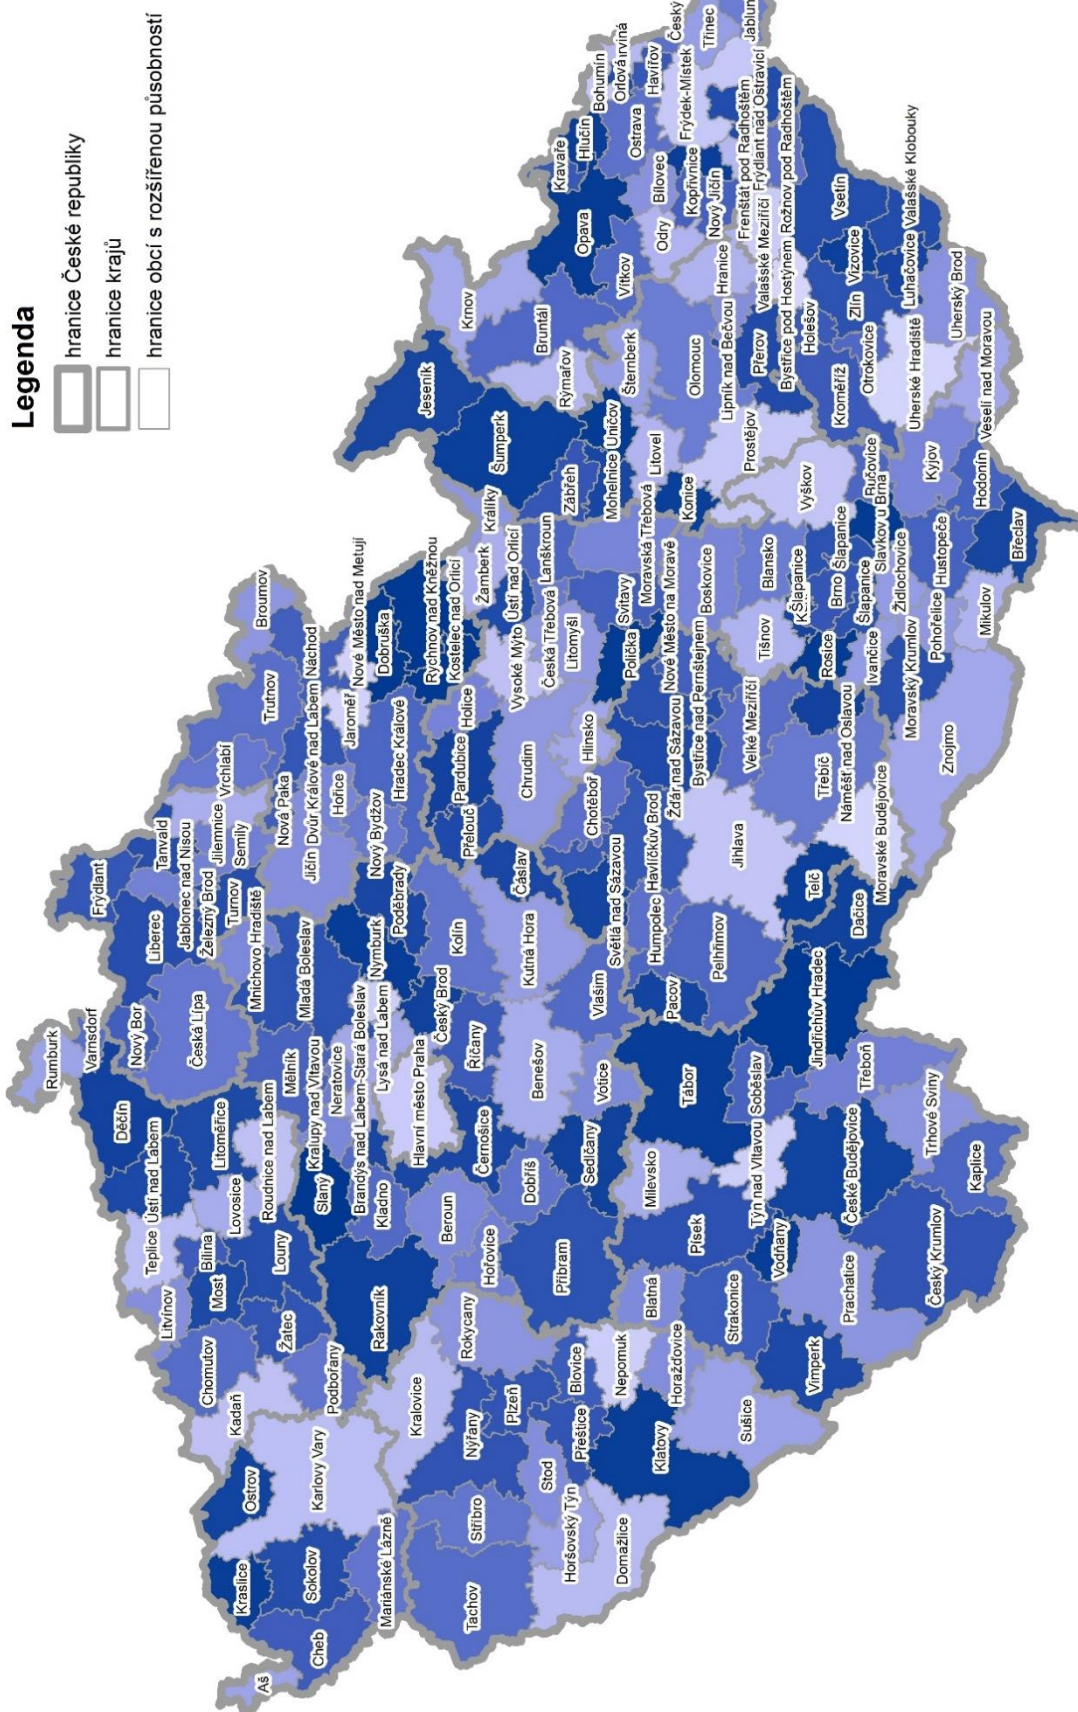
Legenda
hranice České republiky
hranice krajů
hranice obcí s rozšířenou působností

Aš
Cheb
Kraslice
Sokolov
Mariánské Lázně
Ostrov
Karlovy Vary
Kadaň
Chomutov
Litvínov
Most
Teplice
Bílina
Ústí nad Labem
Děčín
Rumburk
Varnsdorf
Nový Bor
Česká Lípa
Frýdlant
Liberec
Jablonec nad Nisou
Tanvald
Železný Brod
Turnov
Semily
Jilemnice
Vrchlabí
Trutnov
Broumov
Náchod
Dvůr Králové nad Labem
Nová Paka
Jičín
Hořice
Jaroměř
Nové Město nad Metují
Dobruška
Rychnov nad Kněžnou
Kostelec nad Orlicí
Hradec Králové
Nový Bydžov
Mnichovo Hradiště
Mladá Boleslav
Poděbrady
Nymburk
Mělník
Kralupy nad Vltavou
Neratovice
Brandýs nad Labem-Stará Boleslav
Lysá nad Labem
Hlavní město Praha
Český Brod
Říčany
Kolín
Kutná Hora
Čáslav
Přelouč
Pardubice
Holice
Chrudim
Hlinsko
Chotěboř
Vysoké Mýto
Ústí nad Orlicí
Žamberk
Králíky
Česká Třebová
Lanškroun
Litomyšl
Svitavy
Polička
Moravská Třebová
Zábřeh
Šumperk
Jeseník
Mohelnice
Uničov
Litoměřice
Lovosice
Roudnice nad Labem
Louny
Žatec
Podbořany
Slaný
Kladno
Rakovník
Beroun
Černošice
Hořovice
Dobříš
Benešov
Vlašim
Votice
Sedlčany
Příbram
Rokycany
Kralovice
Nýřany
Plzeň
Blovice
Přeštice
Stod
Stříbro
Tachov
Horšovský Týn
Domažlice
Klatovy
Nepomuk
Horažďovice
Sušice
Blatná
Strakonice
Písek
Milevsko
Tábor
Soběslav
Týn nad Vltavou
Vodňany
Vimperk
Prachatice
Český Krumlov
Kaplice
Trhové Sviny
České Budějovice
Třeboň
Jindřichův Hradec
Dačice
Telč
Pacov
Pelhřimov
Humpolec
Havlíčkův Brod
Světlá nad Sázavou
Jihlava
Žďár nad Sázavou
Bystřice nad Pernštejnem
Nové Město na Moravě
Velké Meziříčí
Třebíč
Moravské Budějovice
Náměšť nad Oslavou
Tišnov
Boskovice
Blansko
Kuřim
Brno
Šlapanice
Rosice
Ivančice
Moravský Krumlov
Znojmo
Židlochovice
Pohořelice
Hustopeče
Mikulov
Břeclav
Slavkov u Brna
Bučovice
Vyškov
Kyjov
Hodonín
Veselí nad Moravou
Uherské Hradiště
Uherský Brod
Otrokovice
Kroměříž
Prostějov
Konice
Litovel
Šternberk
Olomouc
Přerov
Holešov
Bystřice pod Hostýnem
Lipník nad Bečvou
Hranice
Zlín
Vizovice
Luhačovice
Valašské Klobouky
Vsetín
Rožnov pod Radhoštěm
Valašské Meziříčí
Frenštát pod Radhoštěm
Frýdlant nad Ostravicí
Nový Jičín
Kopřivnice
Bílovec
Odry
Vítkov
Rýmařov
Bruntál
Krnov
Opava
Kravaře
Hlučín
Ostrava
Bohumín
Orlová
Karviná
Havířov
Frýdek-Místek
Český
Třinec
Jablun